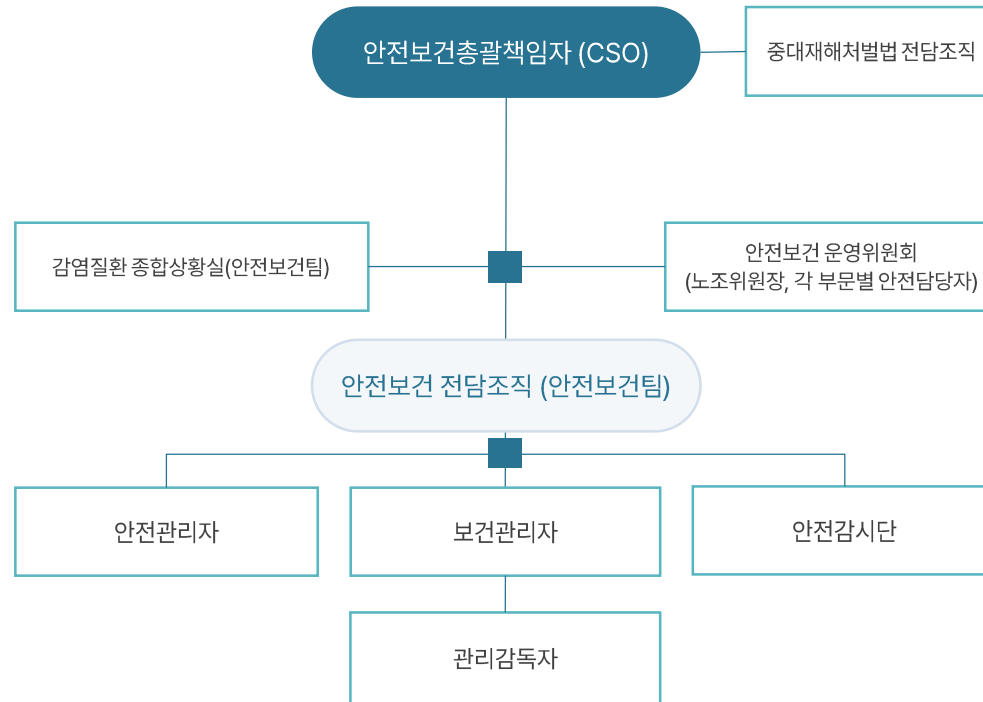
안전보건총괄책임자 (CSO)

중대재해처벌법 전담조직

감염질환 종합상황실(안전보건팀)

안전보건 운영위원회
(노조위원장, 각 부문별 안전담당자)

안전보건 전담조직 (안전보건팀)

안전관리자

보건관리자

안전감시단

관리감독자